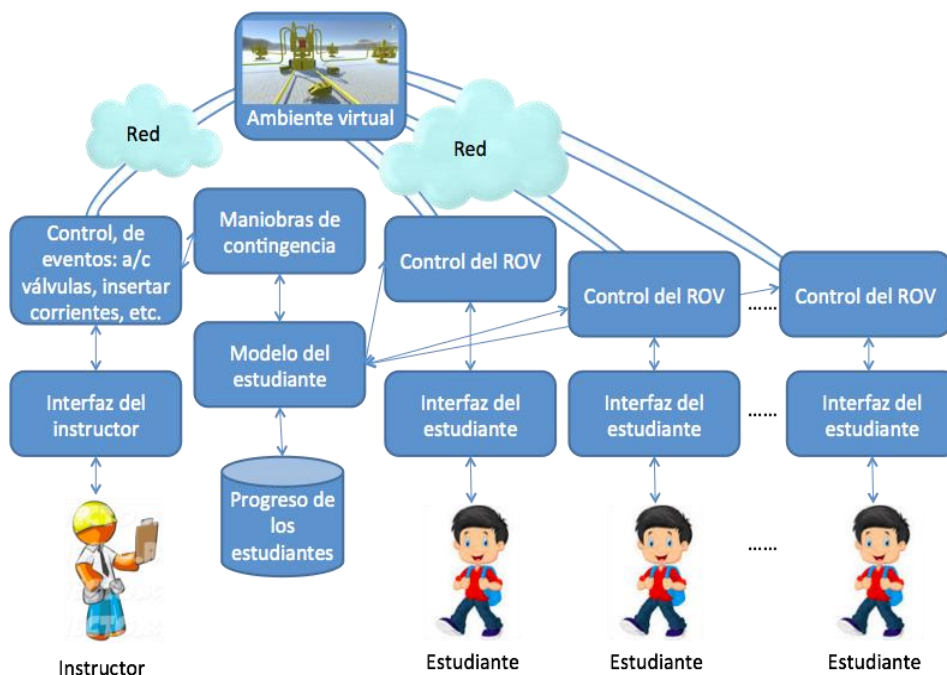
Ambiente virtual

Red

Red

Control, de eventos: a/c válvulas, insertar corrientes, etc.

Maniobras de contingencia

Control del ROV

Control del ROV

......

Control del ROV

Modelo del estudiante

Interfaz del instructor

Interfaz del estudiante

Interfaz del estudiante

......

Interfaz del estudiante

Progreso de los estudiantes

......

Instructor

Estudiante

Estudiante

Estudiante